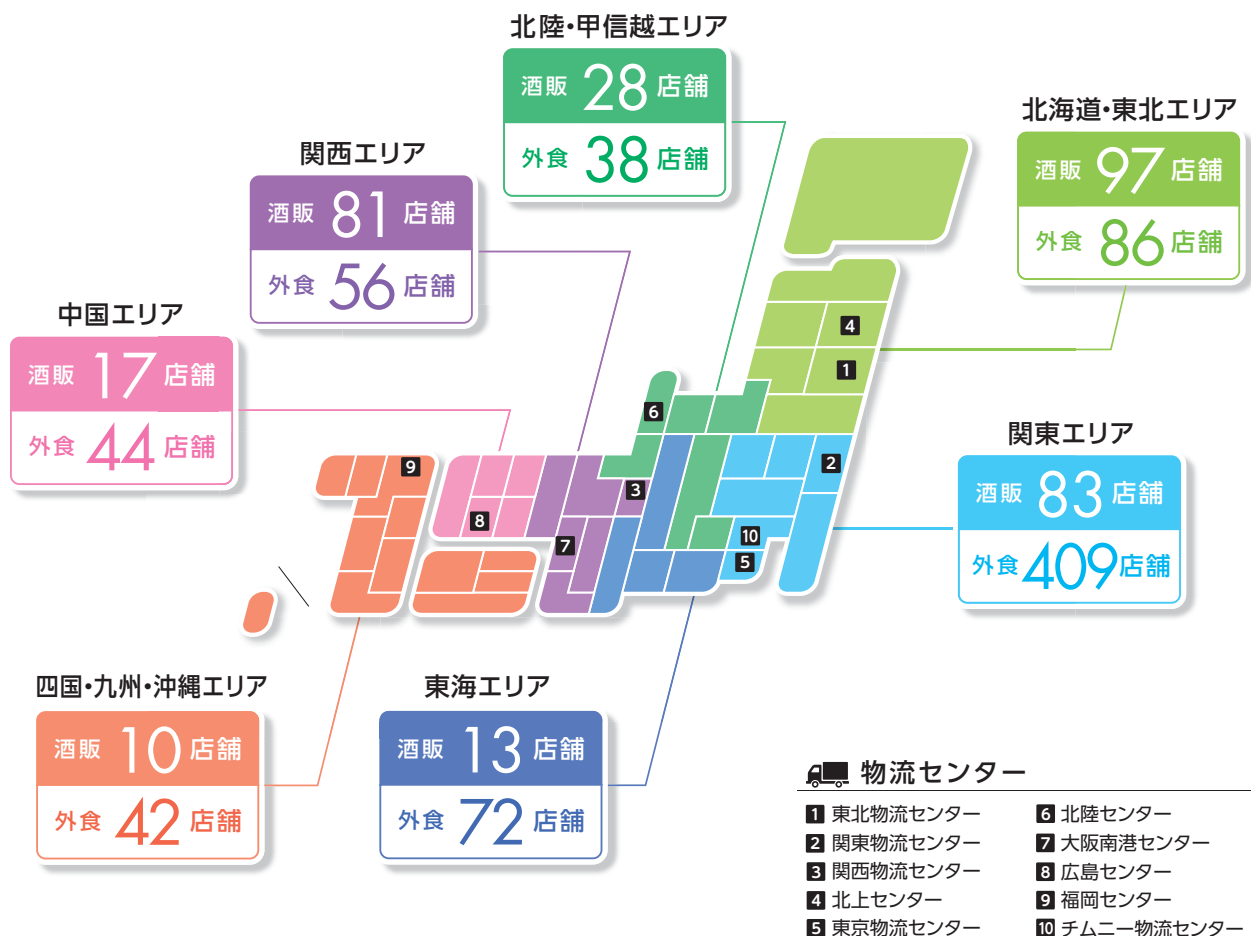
北陸・甲信越エリア
酒販 28 店舗
外食 38 店舗

関西エリア
酒販 81 店舗
外食 56 店舗

北海道・東北エリア
酒販 97 店舗
外食 86 店舗

中国エリア
酒販 17 店舗
外食 44 店舗

関東エリア
酒販 83 店舗
外食 409 店舗

4
1
6
2
9
3
8
7
10
5

四国・九州・沖縄エリア
酒販 10 店舗
外食 42 店舗

東海エリア
酒販 13 店舗
外食 72 店舗

物流センター

1 東北物流センター
2 関東物流センター
3 関西物流センター
4 北上センター
5 東京物流センター
6 北陸センター
7 大阪南港センター
8 広島センター
9 福岡センター
10 チムニー物流センター